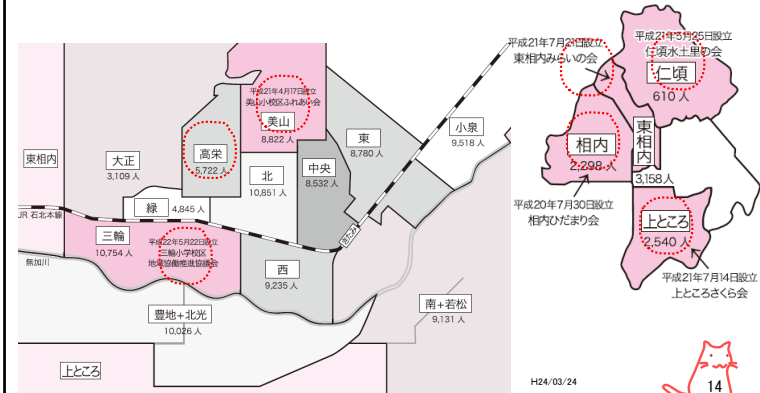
東相内

大正
3,109 人

高栄
5,722 人

平成21年4月17日設立
美山小校区ふれあい会
美山
8,822 人

北
10,851 人

東
8,780 人

中央
8,532 人

小泉
9,518 人

JR 石北本線

緑 4,845 人

三輪
10,754 人

平成22年5月22日設立
三輪小学校区
地域福祉推進協議会

無加川

西
9,235 人

豊地+北光
10,026 人

南+若松
9,131 人

上ところ

平成21年7月21日設立
東相内みらいの会

平成21年3月25日設立
仁頃水土里の会
仁頃
610 人

相内
2,298 人

東相内
3,158 人

平成20年7月30日設立
相内ひだまり会

上ところ
2,540 人

平成21年7月14日設立
上ところさくら会

H24/03/24

14